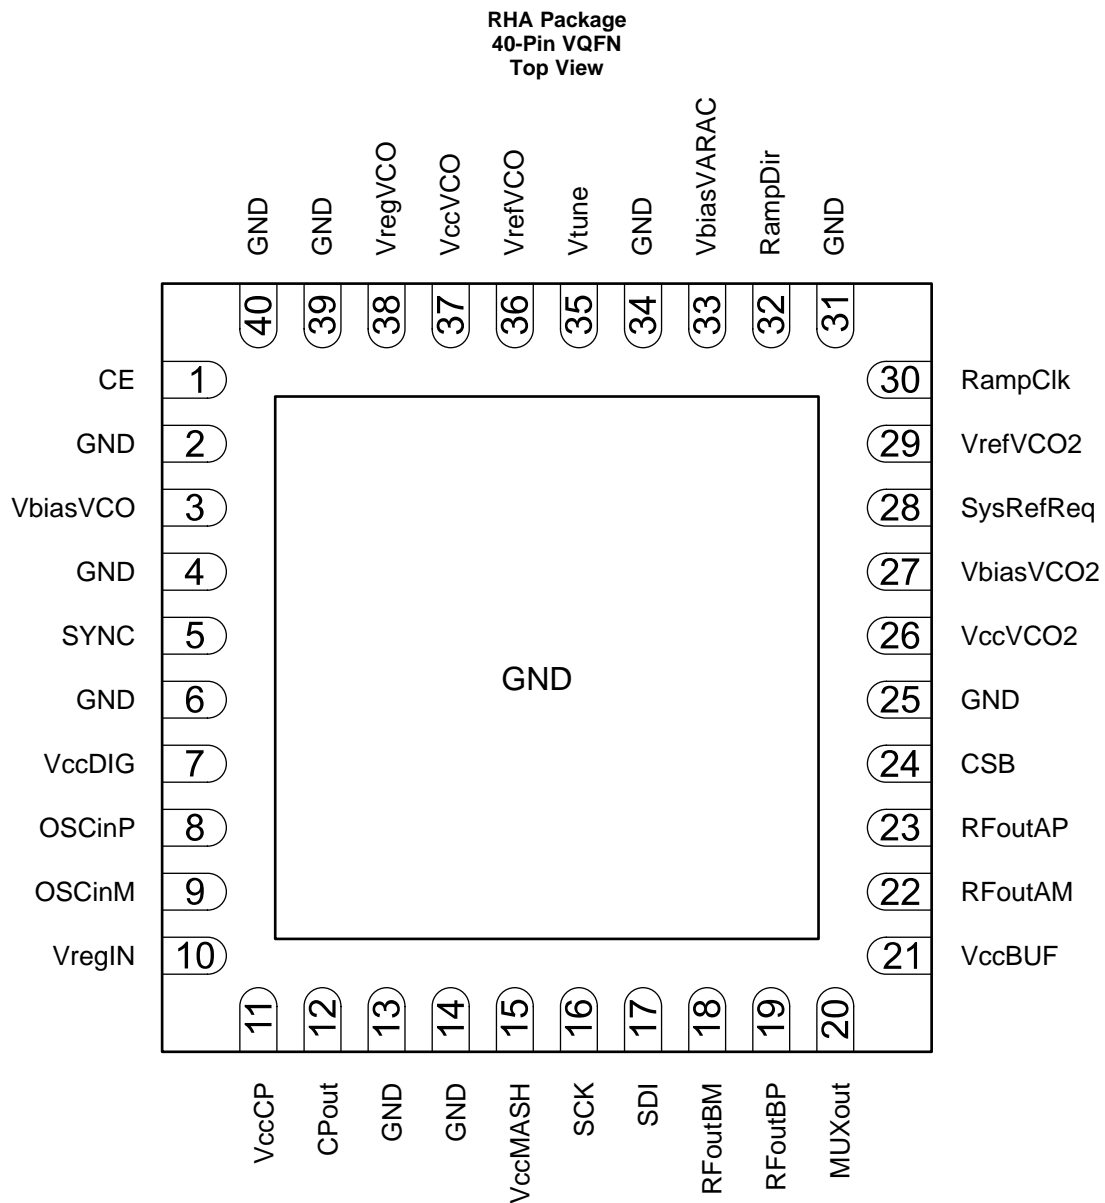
RHA Package
40-Pin VQFN
Top View

GND 40
GND 39
VregVCO 38
VccVCO 37
VrefVCO 36
Vtune 35
GND 34
VbiasVARAC 33
RampDir 32
GND 31

CE 1
GND 2
VbiasVCO 3
GND 4
SYNC 5
GND 6
VccDIG 7
OSCinP 8
OSCinM 9
VregIN 10

GND

30 RampClk
29 VrefVCO2
28 SysRefReq
27 VbiasVCO2
26 VccVCO2
25 GND
24 CSB
23 RFoutAP
22 RFoutAM
21 VccBUF

11 VccCP
12 CPout
13 GND
14 GND
15 VccMASH
16 SCK
17 SDI
18 RFoutBM
19 RFoutBP
20 MUXout